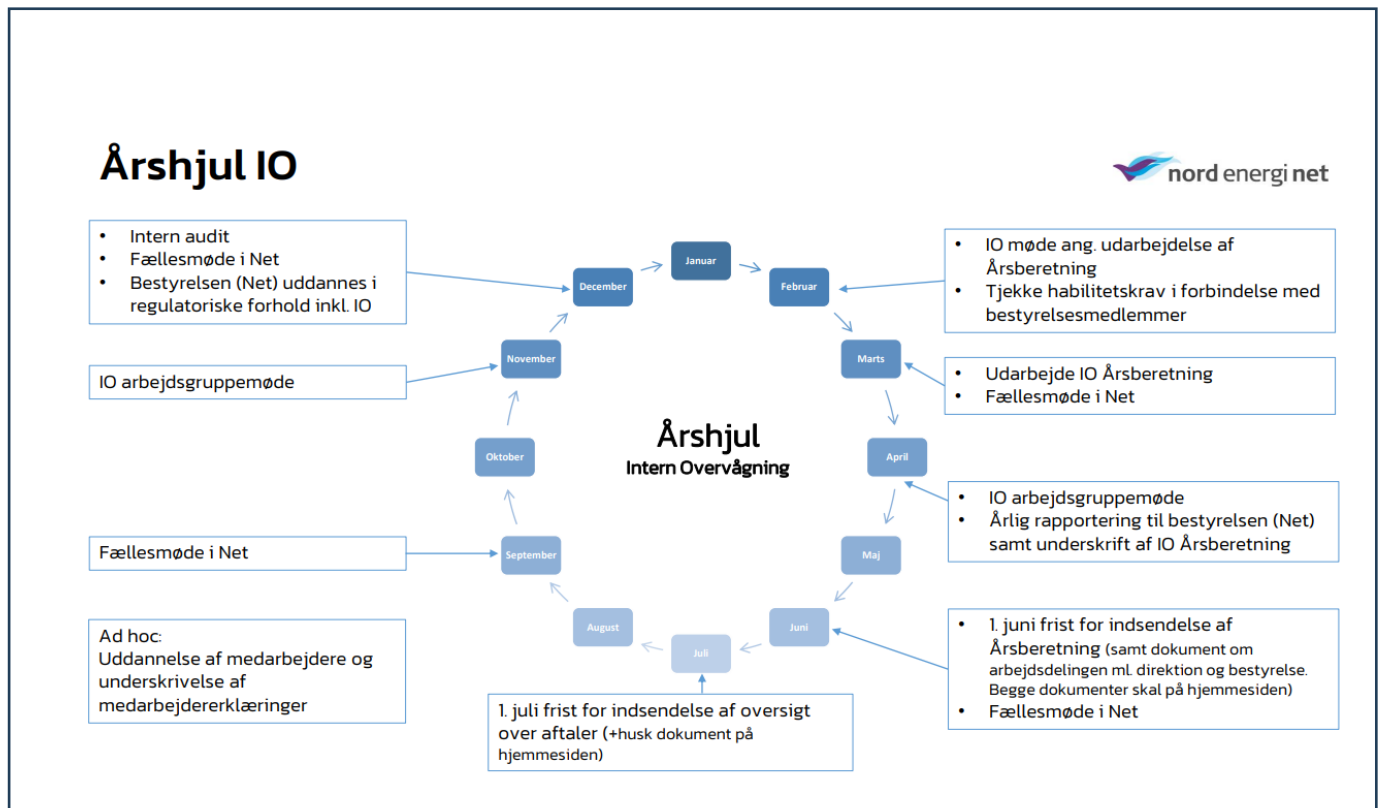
Årshjul IO

nord energi net

- Intern audit
- Fællesmøde i Net
- Bestyrelsen (Net) uddannes i regulatoriske forhold inkl. IO

- IO møde ang. udarbejdelse af Årsberetning
- Tjekke habilitetskrav i forbindelse med bestyrelsesmedlemmer

Januar

Februar

December

Marts

November

IO arbejdsgruppemøde

- Udarbejde IO Årsberetning
- Fællesmøde i Net

Årshjul
Intern Overvågning

Oktober

April

- IO arbejdsgruppemøde
- Årlig rapportering til bestyrelsen (Net) samt underskrift af IO Årsberetning

Fællesmøde i Net

September

Maj

August

Juni

Juli

Ad hoc:
Uddannelse af medarbejdere og underskrivelse af medarbejdererklæringer

- 1. juni frist for indsendelse af Årsberetning (samt dokument om arbejdsdelingen ml. direktion og bestyrelse. Begge dokumenter skal på hjemmesiden)
- Fællesmøde i Net

1. juli frist for indsendelse af oversigt over aftaler (+husk dokument på hjemmesiden)